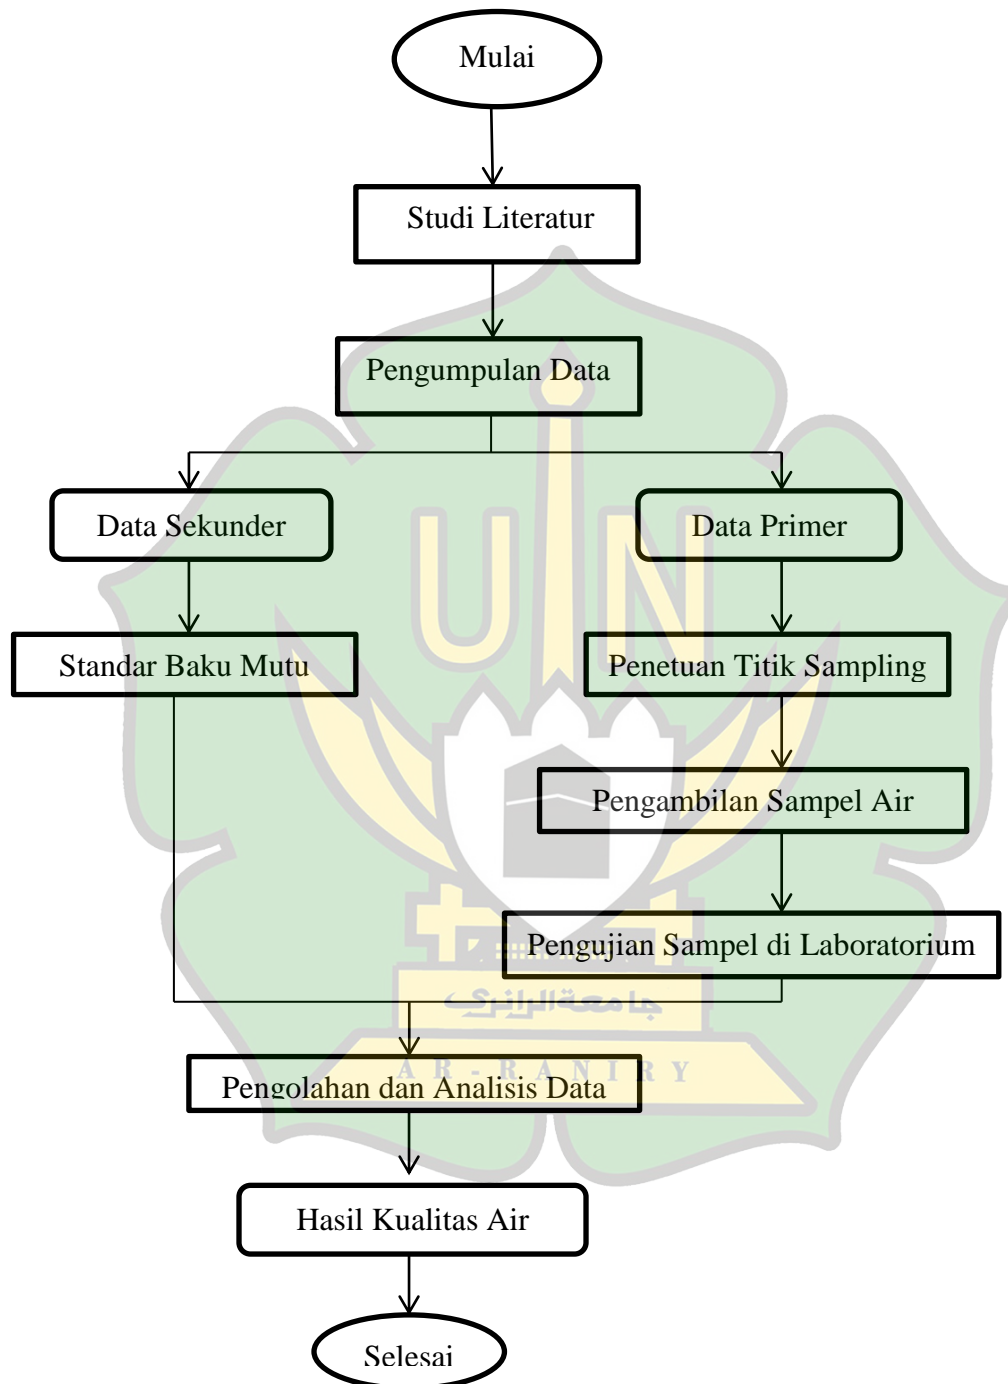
Mulai

Studi Literatur

Pengumpulan Data

Data Sekunder

Data Primer

Standar Baku Mutu

Penetuan Titik Sampling

Pengambilan Sampel Air

Pengujian Sampel di Laboratorium

جامعة الرانري

AR-RANIRY

Pengolahan dan Analisis Data

Hasil Kualitas Air

Selesai